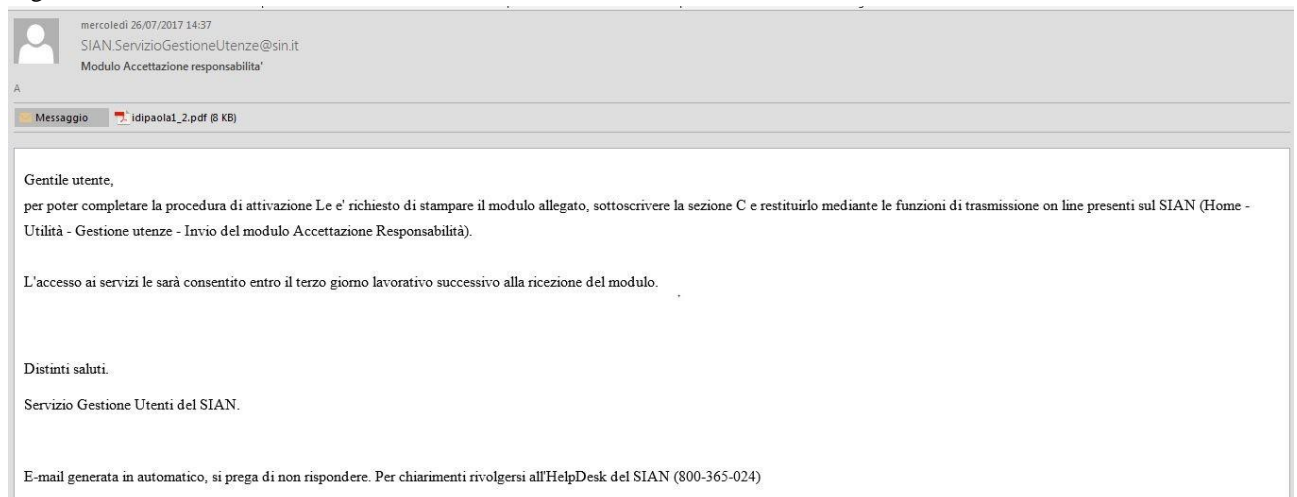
mercoledì 26/07/2017 14:37
SIAN.ServizioGestioneUtenze@sin.it
Modulo Accettazione responsabilita'
A

Messaggio
idipaola1_2.pdf (8 KB)

Gentile utente,
per poter completare la procedura di attivazione Le e' richiesto di stampare il modulo allegato, sottoscrivere la sezione C e restituirlo mediante le funzioni di trasmissione on line presenti sul SIAN (Home - Utilità - Gestione utenze - Invio del modulo Accettazione Responsabilità).

L'accesso ai servizi le sarà consentito entro il terzo giorno lavorativo successivo alla ricezione del modulo.

Distinti saluti.

Servizio Gestione Utenti del SIAN.

E-mail generata in automatico, si prega di non rispondere. Per chiarimenti rivolgersi all'HelpDesk del SIAN (800-365-024)